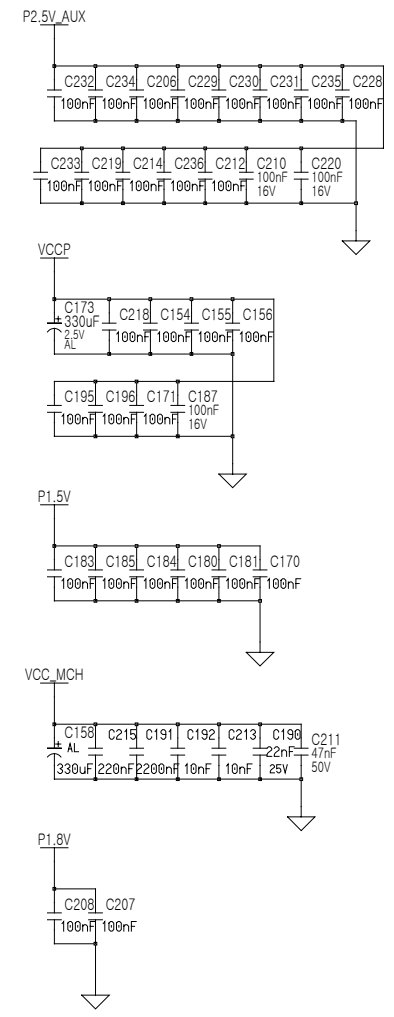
P2.5V_AUX

C232 C234 C206 C229 C230 C231 C235 C228
100nF 100nF 100nF 100nF 100nF 100nF 100nF 100nF

C233 C219 C214 C236 C212 C210 C220
100nF 100nF 100nF 100nF 100nF 100nF 16V 100nF 16V

VCCP

C173 330uF 2.5V AL C218 C154 C155 C156
100nF 100nF 100nF 100nF

C195 C196 C171 C187
100nF 100nF 100nF 100nF 16V

P1.5V

C183 C185 C184 C180 C181 C170
100nF 100nF 100nF 100nF 100nF 100nF

VCC_MCH

C158 AL C215 C191 C192 C213 C190 C211
330uF 220nF 2200nF 10nF 10nF 22nF 25V 47nF 50V

P1.8V

C208 C207
100nF 100nF